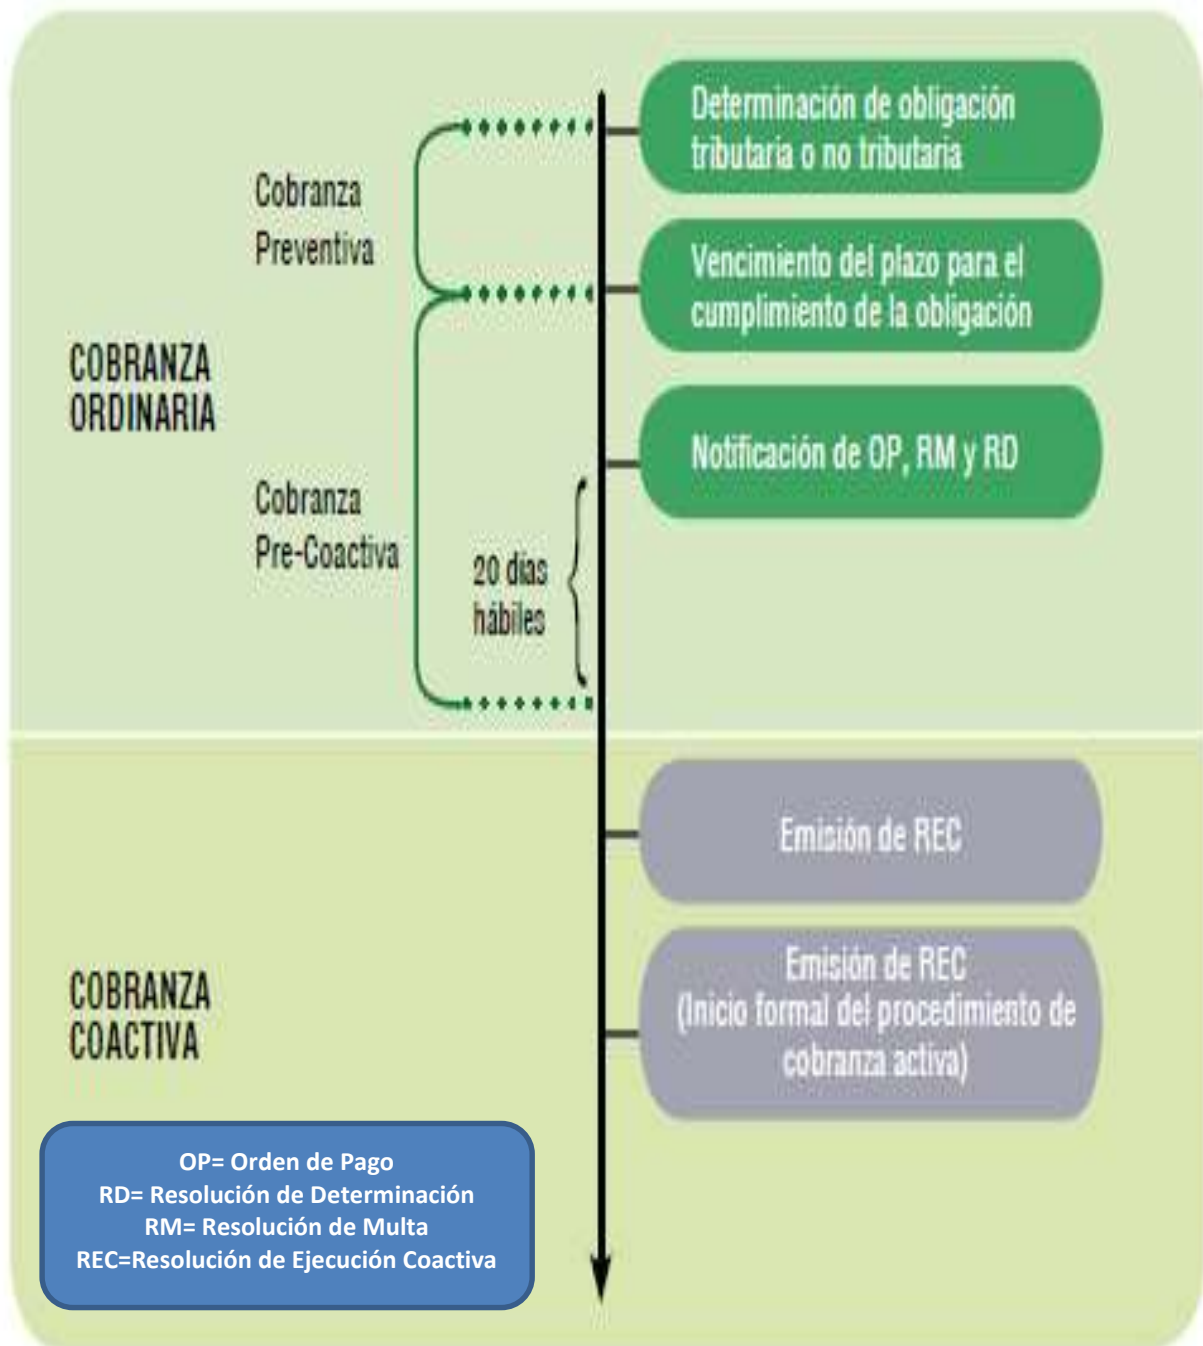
COBRANZA ORDINARIA

Cobranza Preventiva

Cobranza Pre-Coactiva

20 días hábiles

Determinación de obligación tributaria o no tributaria

Vencimiento del plazo para el cumplimiento de la obligación

Notificación de OP, RM y RD

COBRANZA COACTIVA

Emisión de REC

Emisión de REC (Inicio formal del procedimiento de cobranza activa)

OP= Orden de Pago
RD= Resolución de Determinación
RM= Resolución de Multa
REC=Resolución de Ejecución Coactiva